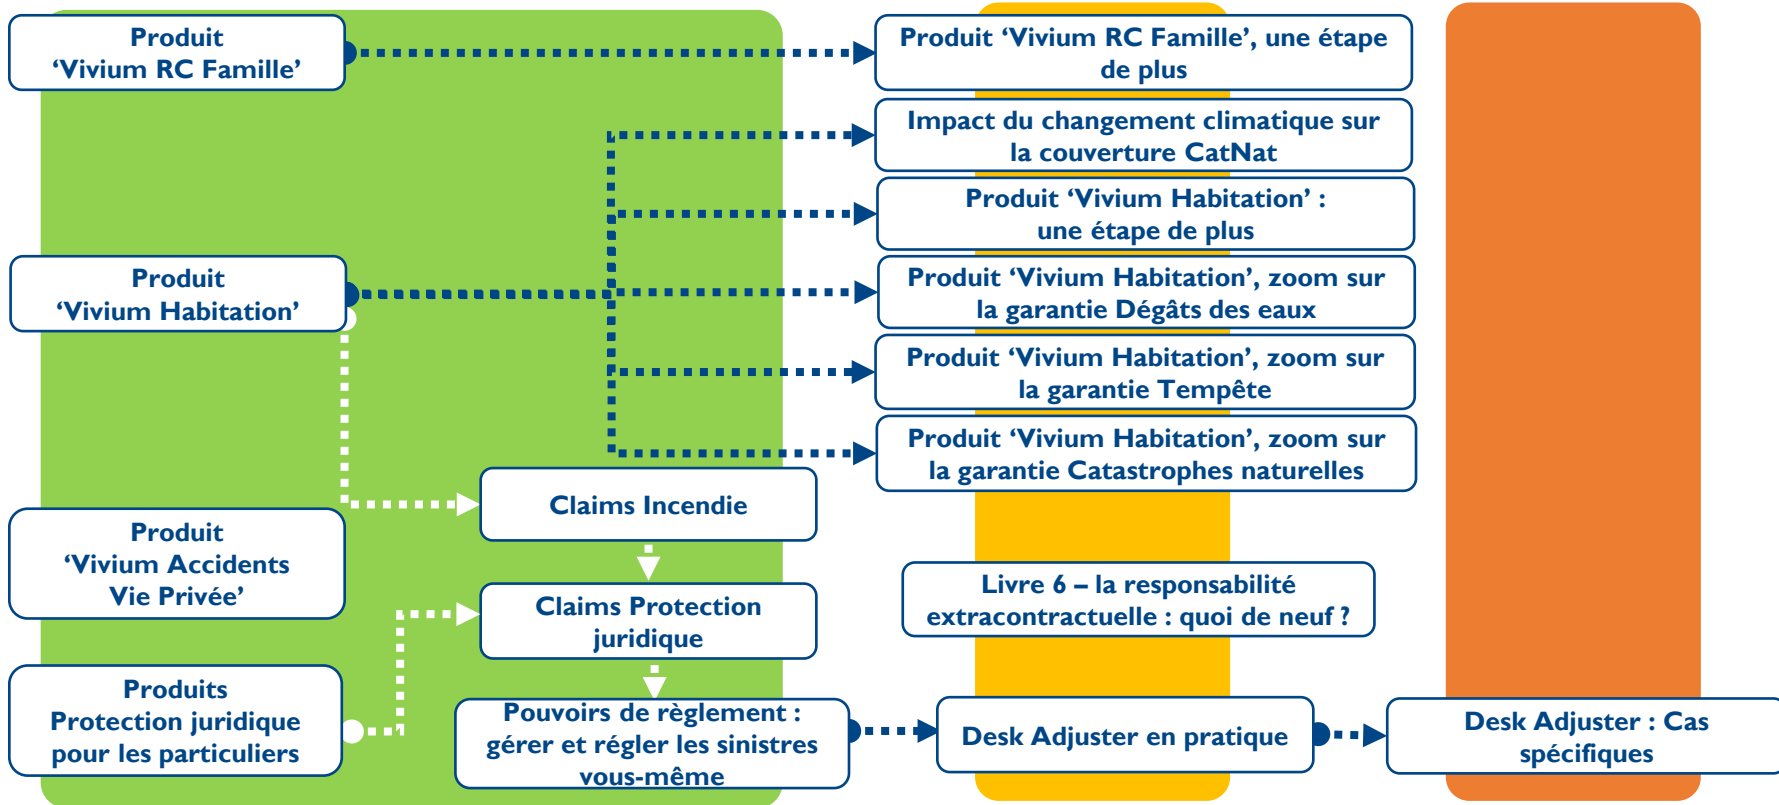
Produit ‘Vivium RC Famille’

Produit ‘Vivium RC Famille’, une étape de plus

Impact du changement climatique sur la couverture CatNat

Produit ‘Vivium Habitation’ : une étape de plus

Produit ‘Vivium Habitation’

Produit ‘Vivium Habitation’, zoom sur la garantie Dégâts des eaux

Produit ‘Vivium Habitation’, zoom sur la garantie Tempête

Produit ‘Vivium Habitation’, zoom sur la garantie Catastrophes naturelles

Claims Incendie

Produit ‘Vivium Accidents Vie Privée’

Claims Protection juridique

Livre 6 – la responsabilité extracontractuelle : quoi de neuf ?

Produits Protection juridique pour les particuliers

Pouvoirs de règlement : gérer et régler les sinistres vous-même

Desk Adjuster en pratique

Desk Adjuster : Cas spécifiques